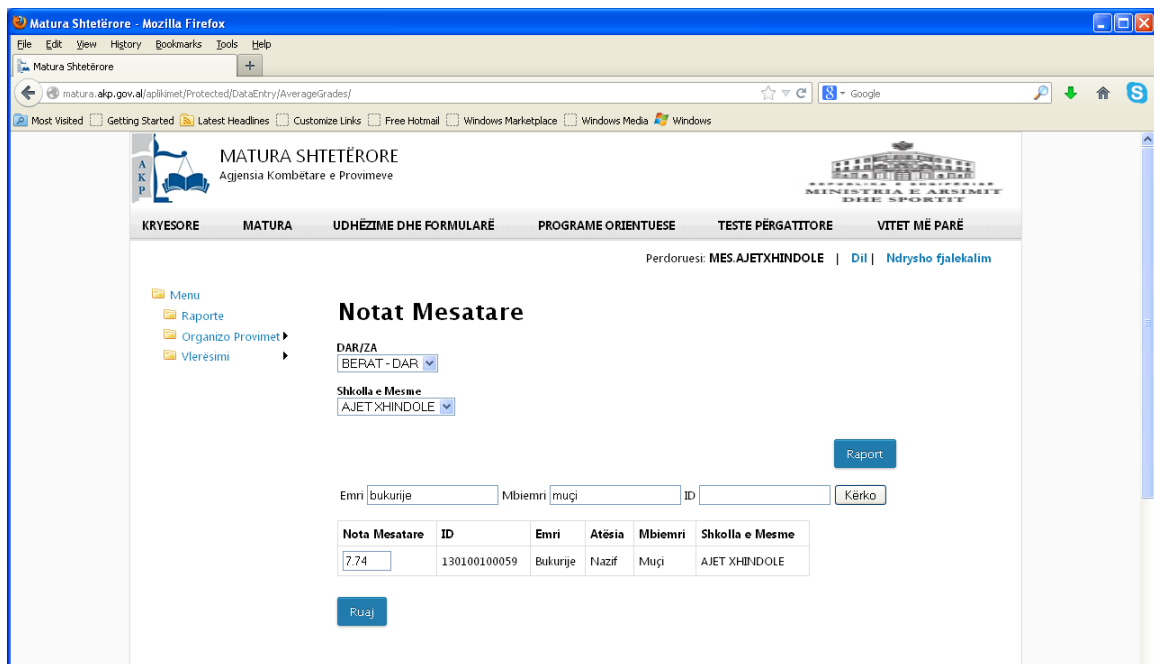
Matura Shtetërore - Mozilla Firefox

File Edit View History Bookmarks Tools Help

Matura Shtetërore +

matura.akp.gov.al/aplikimet/Protected/DataEntry/AverageGrades/

Google

Most Visited Getting Started Latest Headlines Customize Links Free Hotmail Windows Marketplace Windows Media Windows

A K P

MATURA SHTETËRORE
Agjensia Kombëtare e Provimeve

MINISTRIA E ARSIMIT DHE SPORTIT

KRYESORE MATURA UDHËZIME DHE FORMULARË PROGRAME ORIENTUESE TESTE PËRGATITORE VITET MË PARË

Perdoruesi: MES.AJETXHINDOLE | Dil | Ndrysho fjalekalim

Menu
Raporte
Organizo Provimet
Vlerësimi

Notat Mesatare

DAR/ZA
BERAT - DAR

Shkolla e Mesme
AJET XHINDOLE

Raport

Emri bukurije Mbiemri muçi ID Kërko

| Nota Mesatare | ID | Emri | Atësia | Mbiemri | Shkolla e Mesme |
|---|---|---|---|---|---|
| 7.74 | 130100100059 | Bukurije | Nazif | Muçi | AJET XHINDOLE |

Ruaj